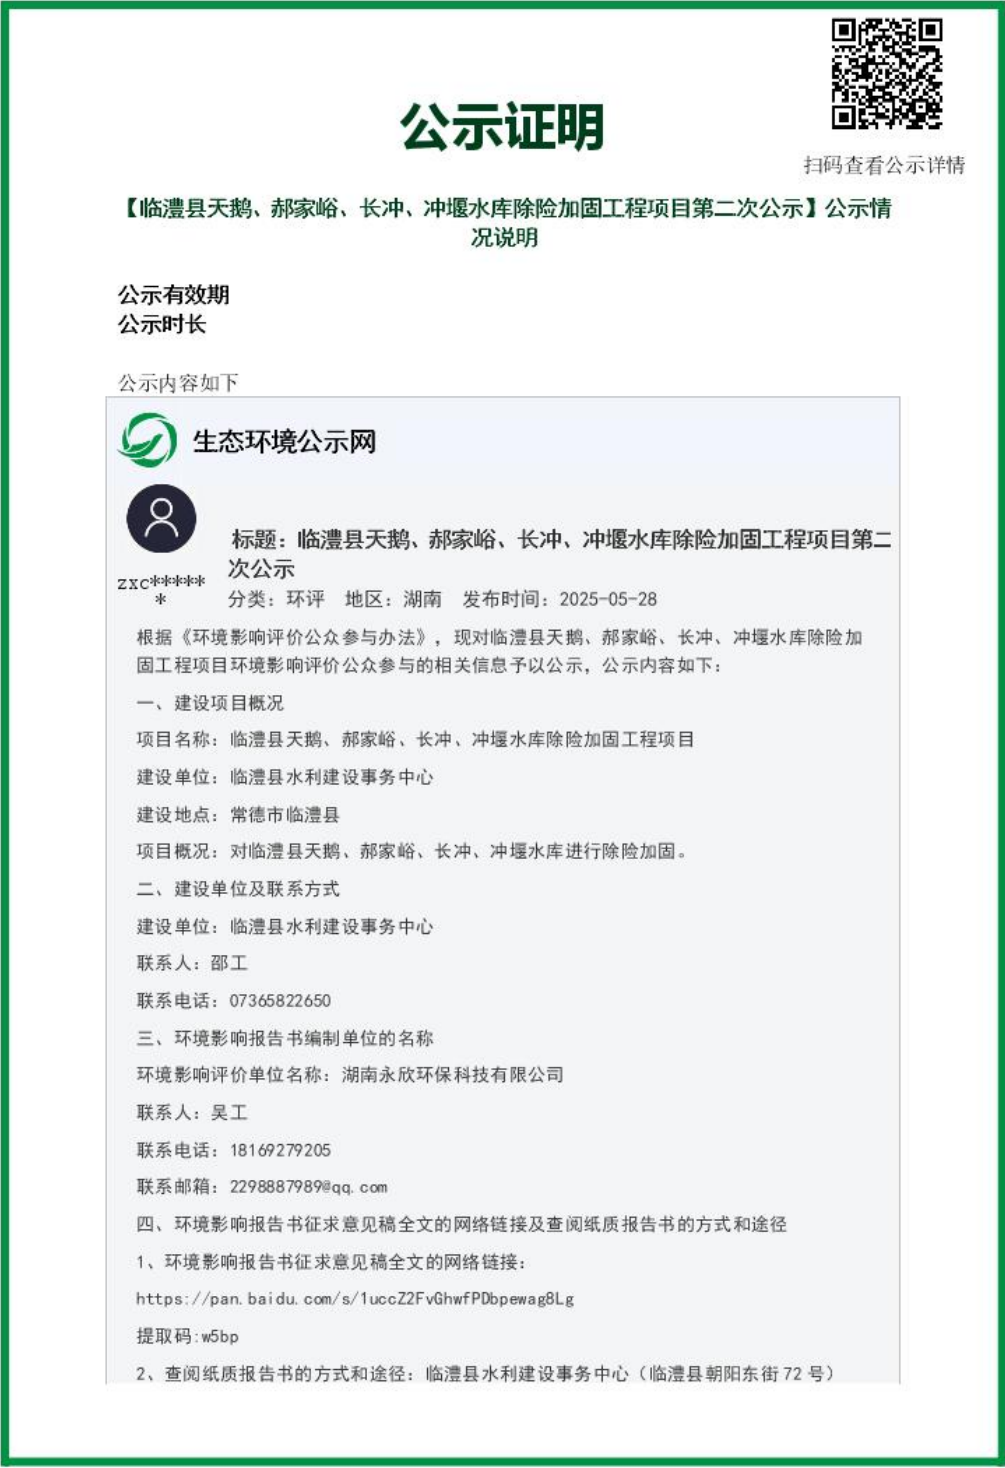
公示证明

扫码查看公示详情

【临澧县天鹅、郝家峪、长冲、冲堰水库除险加固工程项目第二次公示】公示情况说明

公示有效期
公示时长

公示内容如下

生态环境公示网

zxc******

标题：临澧县天鹅、郝家峪、长冲、冲堰水库除险加固工程项目第二次公示

分类：环评　地区：湖南　发布时间：2025-05-28

根据《环境影响评价公众参与办法》，现对临澧县天鹅、郝家峪、长冲、冲堰水库除险加固工程项目环境影响评价公众参与的相关信息予以公示，公示内容如下：

一、建设项目概况

项目名称：临澧县天鹅、郝家峪、长冲、冲堰水库除险加固工程项目

建设单位：临澧县水利建设事务中心

建设地点：常德市临澧县

项目概况：对临澧县天鹅、郝家峪、长冲、冲堰水库进行除险加固。

二、建设单位及联系方式

建设单位：临澧县水利建设事务中心

联系人：邵工

联系电话：07365822650

三、环境影响报告书编制单位的名称

环境影响评价单位名称：湖南永欣环保科技有限公司

联系人：吴工

联系电话：18169279205

联系邮箱：2298887989@qq.com

四、环境影响报告书征求意见稿全文的网络链接及查阅纸质报告书的方式和途径

1、环境影响报告书征求意见稿全文的网络链接：

https://pan.baidu.com/s/1uccZ2FvGhwfPDbpewag8Lg

提取码：w5bp

2、查阅纸质报告书的方式和途径：临澧县水利建设事务中心（临澧县朝阳东街72号）